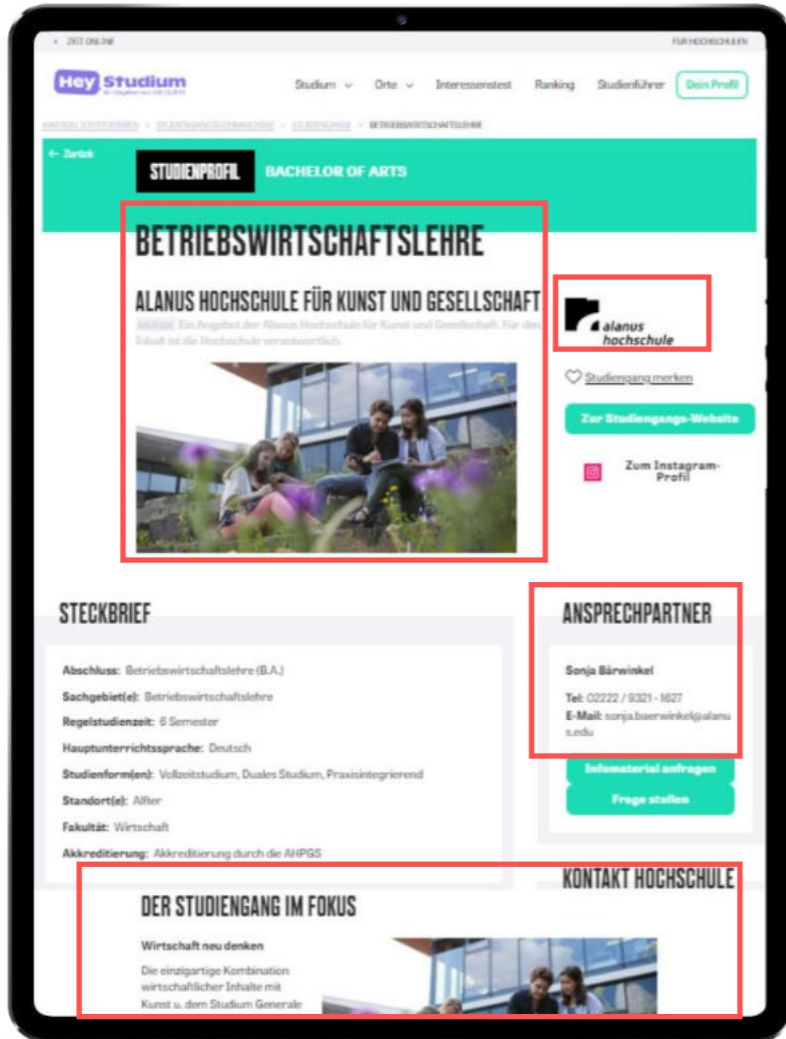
< ZEIT ONLINE

FÜR HOCHSCHULEN

Hey Studium

Studium ∨ Orte ∨ Interessenstest Ranking Studienführer Dein Profil

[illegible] > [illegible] > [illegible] > BETRIEBSWIRTSCHAFTSLEHRE

← Zurück

STUDIENPROFIL BACHELOR OF ARTS

BETRIEBSWIRTSCHAFTSLEHRE

ALANUS HOCHSCHULE FÜR KUNST UND GESELLSCHAFT

ANZEIGE Ein Angebot der Alanus Hochschule für Kunst und Gesellschaft. Für den Inhalt ist die Hochschule verantwortlich.

alanus hochschule

Studiengang merken

Zur Studiengangs-Website

Zum Instagram-Profil

STECKBRIEF

Abschluss: Betriebswirtschaftslehre (B.A.)

Sachgebiet(e): Betriebswirtschaftslehre

Regelstudienzeit: 6 Semester

Hauptunterrichtssprache: Deutsch

Studienform(en): Vollzeitstudium, Duales Studium, Praxisintegrierend

Standort(e): Alfter

Fakultät: Wirtschaft

Akkreditierung: Akkreditierung durch die AHPGS

ANSPRECHPARTNER

Sonja Bärwinkel

Tel: 02222 / 9321 - 1627

E-Mail: sonja.baerwinkel@alanus.edu

Infomaterial anfragen

Frage stellen

KONTAKT HOCHSCHULE

DER STUDIENGANG IM FOKUS

Wirtschaft neu denken

Die einzigartige Kombination wirtschaftlicher Inhalte mit Kunst u. dem Studium Generale